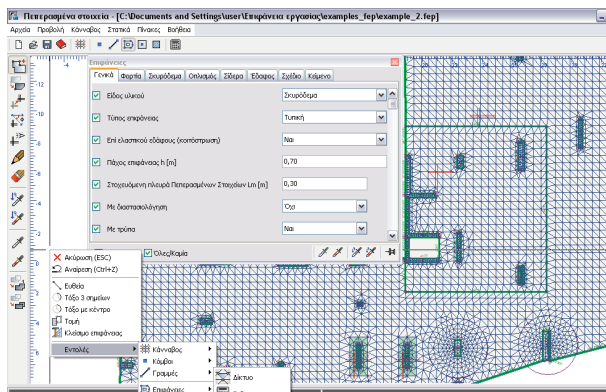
Πεπερασμένα στοιχεία - [C:\Documents and Settings\user\Επιφάνεια εργασίας\examples_fep\example_2.fep]

Αρχείο Προβολή Κάνναβος Στατικά Πίνακες Βοήθεια

Επιφάνειες

Γενικά Φορτία Σκυρόδεμα Οπλισμός Σίδερα Έδαφος Σχέδιο Κείμενο

| | | |
|---|---|---|
| ☑ | Είδος υλικού | Σκυρόδεμα |
| ☑ | Τύπος επιφάνειας | Τυπική |
| ☑ | Επί ελαστικού εδάφους (κοιτόστρωση) | Ναι |
| ☑ | Πάχος επιφάνειας h [m] | 0,70 |
| ☑ | Στοχευόμενη πλευρά Πεπερασμένων Στοιχείων Lm [m] | 0,30 |
| ☑ | Με διαστασιολόγηση | Όχι |
| ☑ | Με τρύπα | Ναι |

☑ Όλες/Καμία

Ακύρωση (ESC)
Αναίρεση (Ctrl+Z)
Ευθεία
Τόξο 3 σημείων
Τόξο με κέντρο
Τομή
Κλείσιμο επιφάνειας
Εντολές
Κάνναβος
Κόμβοι
Γραμμές
Επιφάνειες
Δίκτυο